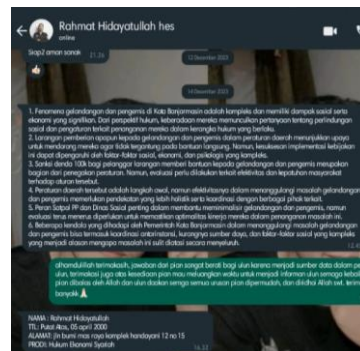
Rahmat Hidayatullah hes
online

Siap2 aman sanak 21.26

12 Desember 2023

1. Fenomena gelandangan dan pengemis di Kota Banjarmasin adalah kompleks dan memiliki dampak sosial serta ekonomi yang signifikan. Dari perspektif hukum, keberadaan mereka memunculkan pertanyaan tentang perlindungan sosial dan penegakan terkait penanganan mereka dalam kerangka hukum yang berlaku.
2. Larangan pemberian apapun kepada gelandangan dan pengemis dalam peraturan daerah menunjukkan upaya untuk mendorong mereka agar tidak tergantung pada bantuan langsung. Namun, kesuksesan implementasi kebijakan ini dapat dipengaruhi oleh faktor-faktor sosial, ekonomi, dan psikologis yang kompleks.
3. Sanksi denda 100k bagi pelanggar larangan memberi bantuan kepada gelandangan dan pengemis merupakan bagian dari penegakan peraturan. Namun, evaluasi perlu dilakukan terkait efektivitas dan keputusan masyarakat terhadap aturan tersebut.
4. Peraturan daerah tersebut adalah langkah awal, namun efektivitasnya dalam menanggulangi masalah gelandangan dan pengemis memerlukan pendekatan yang lebih holistik serta koordinasi dengan berbagai pihak terkait.
5. Peran Satpol PP dan Dinas Sosial penting dalam membantu meminimalisir gelandangan dan pengemis, namun evaluasi terus menerus diperlukan untuk memastikan optimalitas kinerja mereka dalam penanganan masalah ini.
6. Beberapa kendala yang dihadapi oleh Pemerintah Kota Banjarmasin dalam menanggulangi masalah gelandangan dan pengemis bisa berupa keterbatasan anggaran, kurangnya sumber daya, dan faktor-faktor sosial yang kompleks yang menjadi alasan mengapa masalah ini sulit diatasi secara menyeluruh. 12.4

alhamdulillah terimakasih, jawaban dari pian sangat berati bagi ulun karena menjadi sumber data dalam penelitian ulun, terimakasi juga atas kesediaan pian mau meluangkan waktu untuk menjadi informan ulun semoga kebaikan pian dibalas oleh Allah dan ulun doakan semoga semua urusan pian dipermudah, dan diridhai Allah swt, terima kasih banyak🙏

NAMA : Rahmat Hidayatullah
TTL: Pulut Atas, 05 april 2000
ALAMAT: jln bumi mas raya komplek handayani 12 no 15
PRODI: Hukum Ekonomi Syariah 16.32